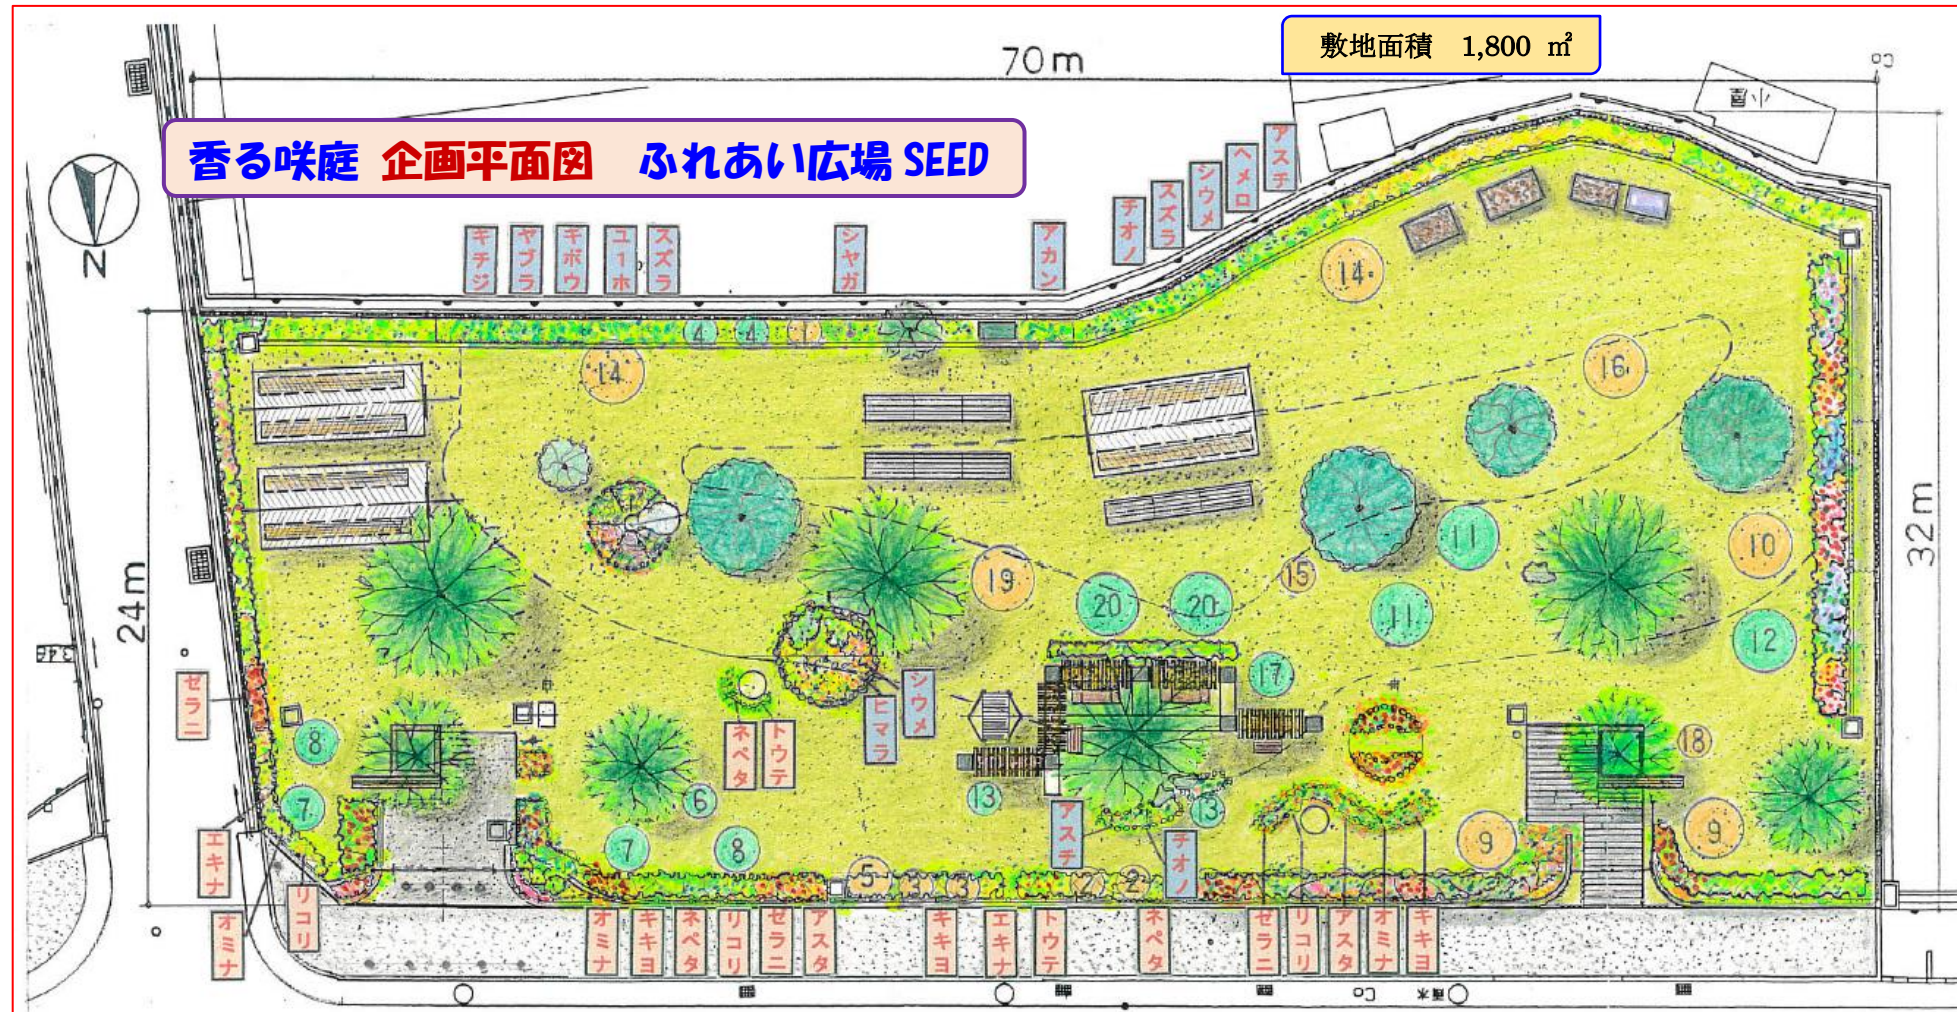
香る咲庭 企画平面図 ふれあい広場 SEED

敷地面積 1,800 ㎡

70m

24m

32m

N

キチジ ヤブラ キボウ ユーホ スズラ シャガ アカン チオノ スズラ シウメ ヘメロ アスチ

14 14 16 19 20 20 15 11 11 10 12 17 8 7 6 7 8 13 13 18 9 9 5 4 4 2 2

セラニ エキナ オミナ リコリ

ネペタ トウテ ヒマラ シウメ アスチ チオノ

オミナ キキヨ ネペタ リコリ セラニ アスタ キキヨ エキナ トウテ ネペタ セラニ リコリ アスタ オミナ キキヨ